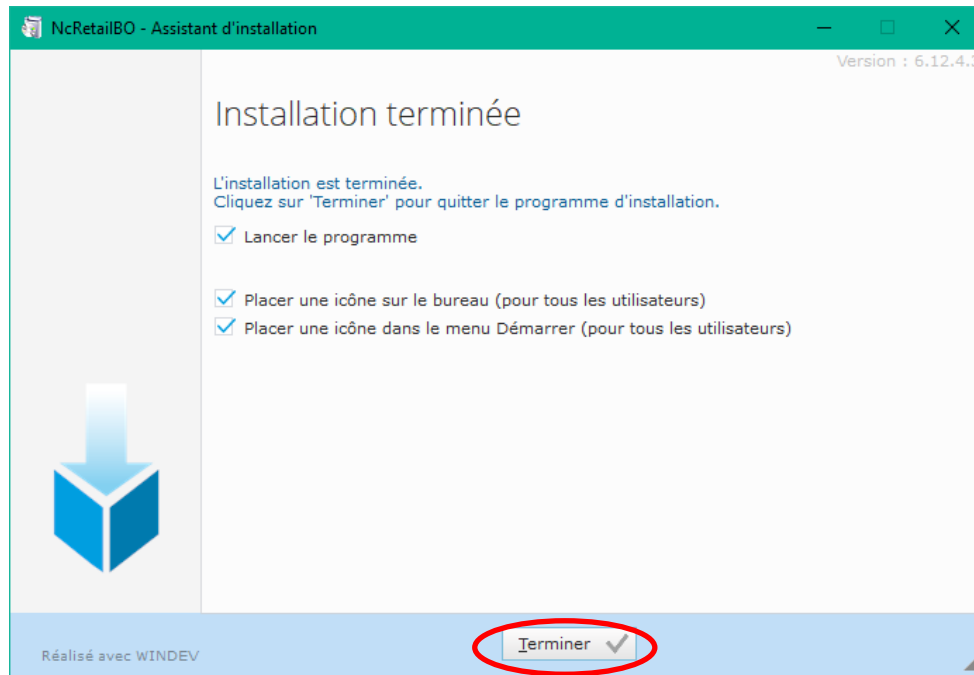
NcRetailBO - Assistant d'installation

Version : 6.12.4.3

Installation terminée

L'installation est terminée.
Cliquez sur 'Terminer' pour quitter le programme d'installation.

Lancer le programme

Placer une icône sur le bureau (pour tous les utilisateurs)

Placer une icône dans le menu Démarrer (pour tous les utilisateurs)

Réalisé avec WINDEV

Terminer